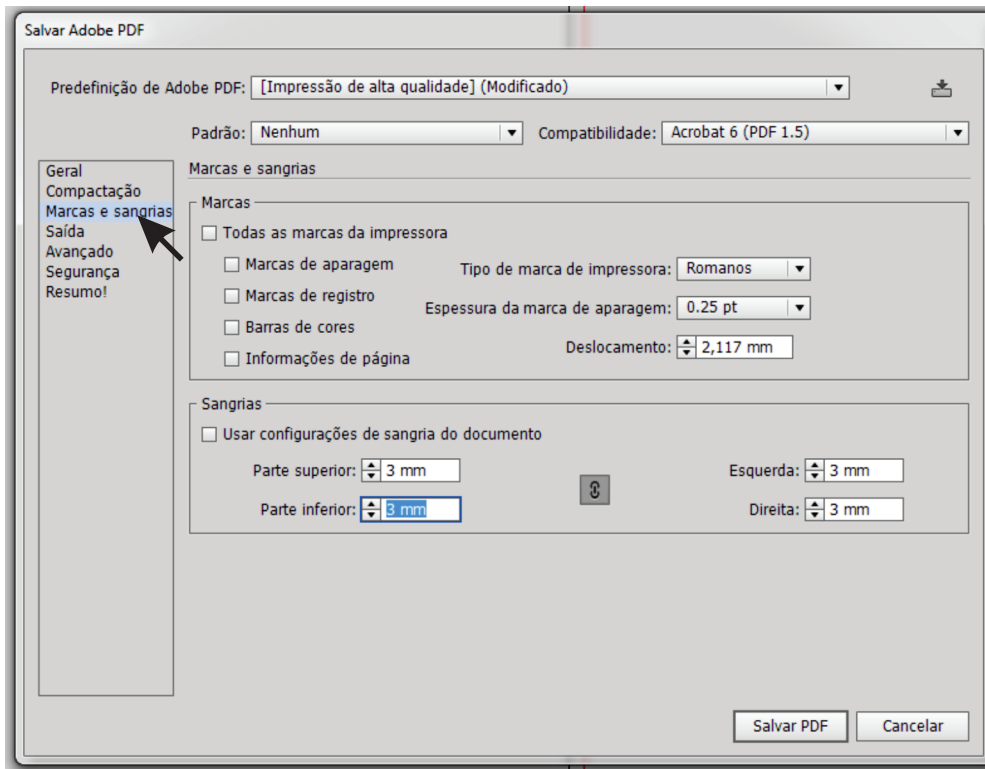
Salvar Adobe PDF

Predefinição de Adobe PDF: [Impressão de alta qualidade] (Modificado)

Padrão: Nenhum

Compatibilidade: Acrobat 6 (PDF 1.5)

Geral
Compactação
Marcas e sangrias
Saída
Avançado
Segurança
Resumo!

Marcas e sangrias

Marcas

Todas as marcas da impressora

Marcas de aparagem

Marcas de registro

Barras de cores

Informações de página

Tipo de marca de impressora: Romanos

Espessura da marca de aparagem: 0.25 pt

Deslocamento: 2,117 mm

Sangrias

Usar configurações de sangria do documento

Parte superior: 3 mm

Parte inferior: 3 mm

Esquerda: 3 mm

Direita: 3 mm

Salvar PDF

Cancelar